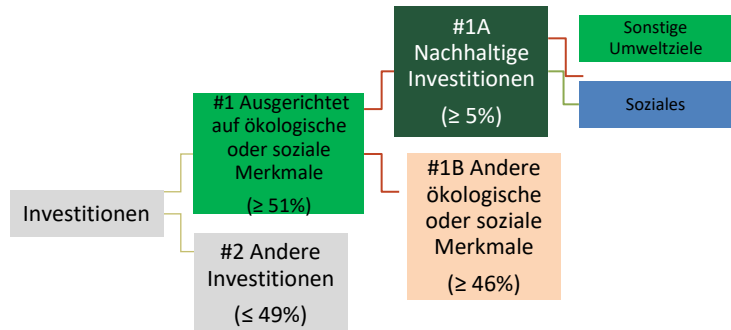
Investitionen

#1 Ausgerichtet auf ökologische oder soziale Merkmale

(≥ 51%)

#2 Andere Investitionen

(≤ 49%)

#1A Nachhaltige Investitionen

(≥ 5%)

#1B Andere ökologische oder soziale Merkmale

(≥ 46%)

Sonstige Umweltziele

Soziales